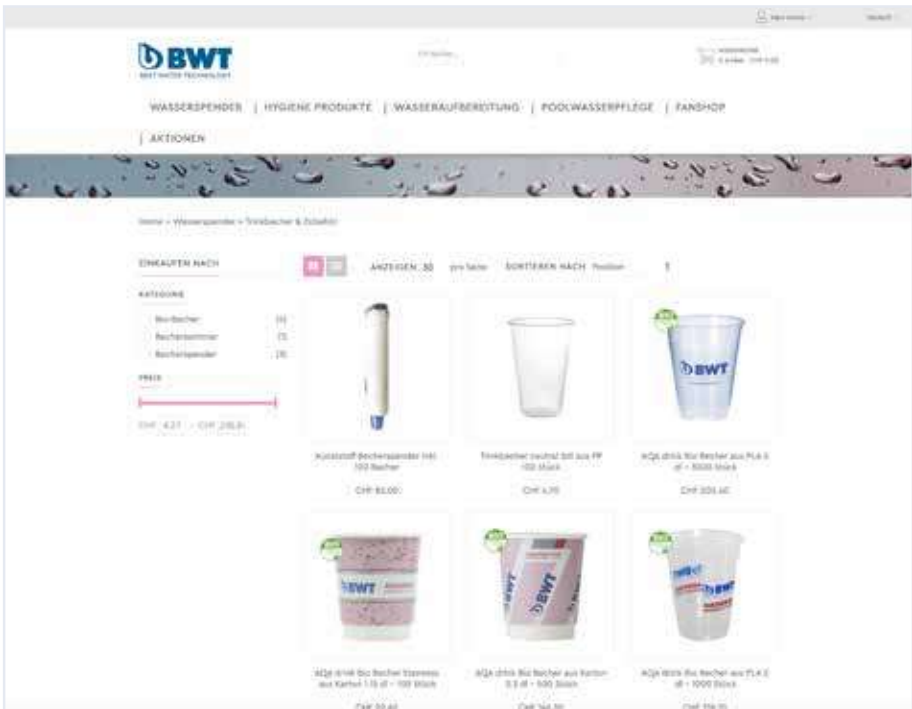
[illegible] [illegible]

BWT
BEST WATER TECHNOLOGY

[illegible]

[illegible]
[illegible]

WASSERSPENDER | HYGIENE PRODUKTE | WASSERAUFBEREITUNG | POOLWASSERPFLEGE | FANSHOP
| AKTIONEN

Home > Wasserspender > Trinkbecher & Zubehör

EINKAUFEN NACH

KATEGORIE

Bio-Becher (4)
Becherseminar (1)
Becherspender (3)

PREIS

CHF 4.21 – CHF 218.8

ANZEIGEN 30 pro Seite SORTIEREN NACH Position

BWT

Kunststoff Becherspender inkl. 100 Becher
CHF 83.00

Trinkbecher neutral 3dl aus PP 100 Stück
CHF 4.70

AQA drink Bio Becher aus PLA 3 dl – 3000 Stück
CHF 205.60

BWT

BWT

BWT

AQA drink Bio Becher Stoneess aus Karton 1.9 dl – 100 Stück
CHF 30.40

AQA drink Bio Becher aus Karton 0.3 dl – 500 Stück
CHF 144.20

AQA drink Bio Becher aus PLA 2 dl – 1000 Stück
CHF 116.20